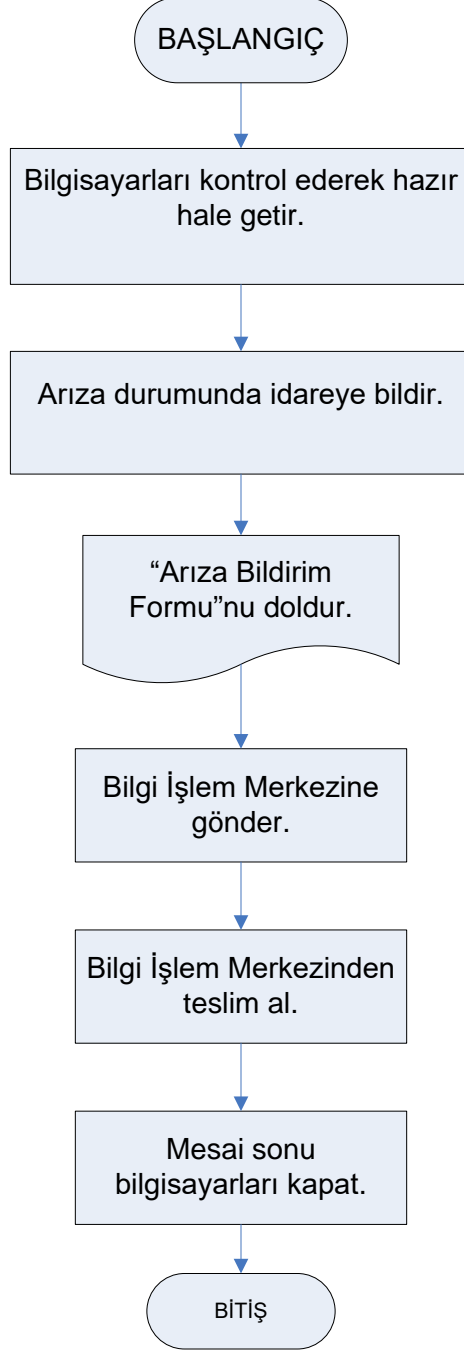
BAŞLANGIÇ

Bilgisayarları kontrol ederek hazır hale getir.

Arıza durumunda idareye bildir.

“Arıza Bildirim Formu”nu doldur.

Bilgi İşlem Merkezine gönder.

Bilgi İşlem Merkezinden teslim al.

Mesai sonu bilgisayarları kapat.

BİTİŞ